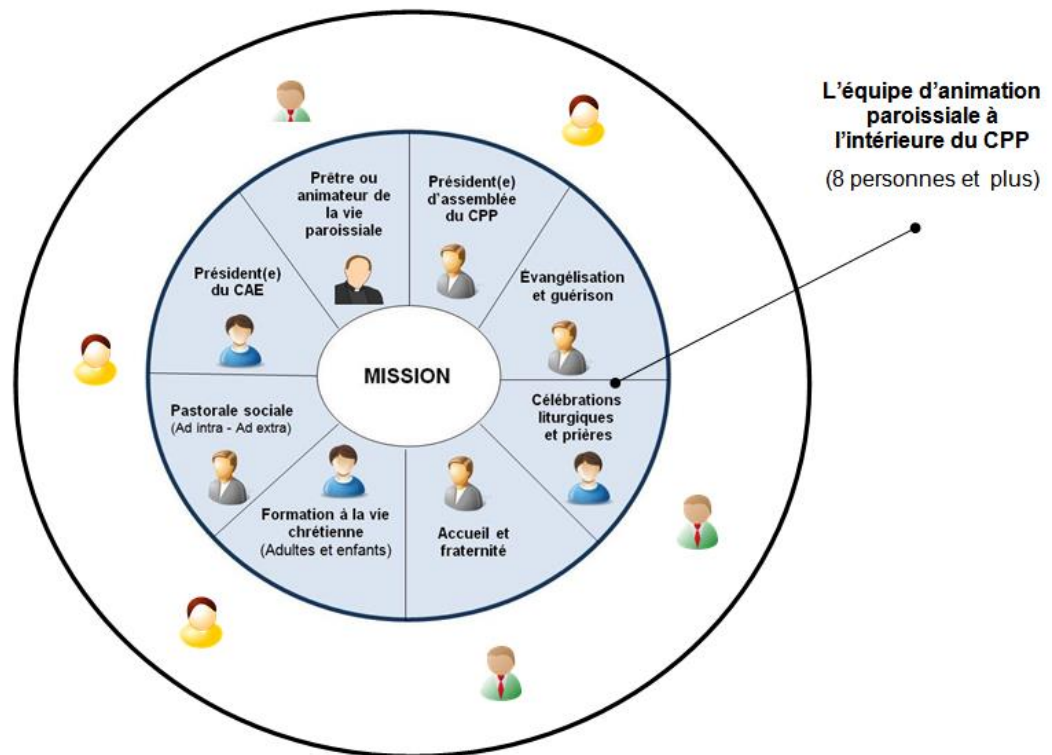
L'équipe d'animation paroissiale à l'intérieure du CPP

(8 personnes et plus)

Prêtre ou animateur de la vie paroissiale

Président(e) d'assemblée du CPP

Évangélisation et guérison

Célébrations liturgiques et prières

Accueil et fraternité

Formation à la vie chrétienne (Adultes et enfants)

Pastorale sociale (Ad intra - Ad extra)

Président(e) du CAE

MISSION